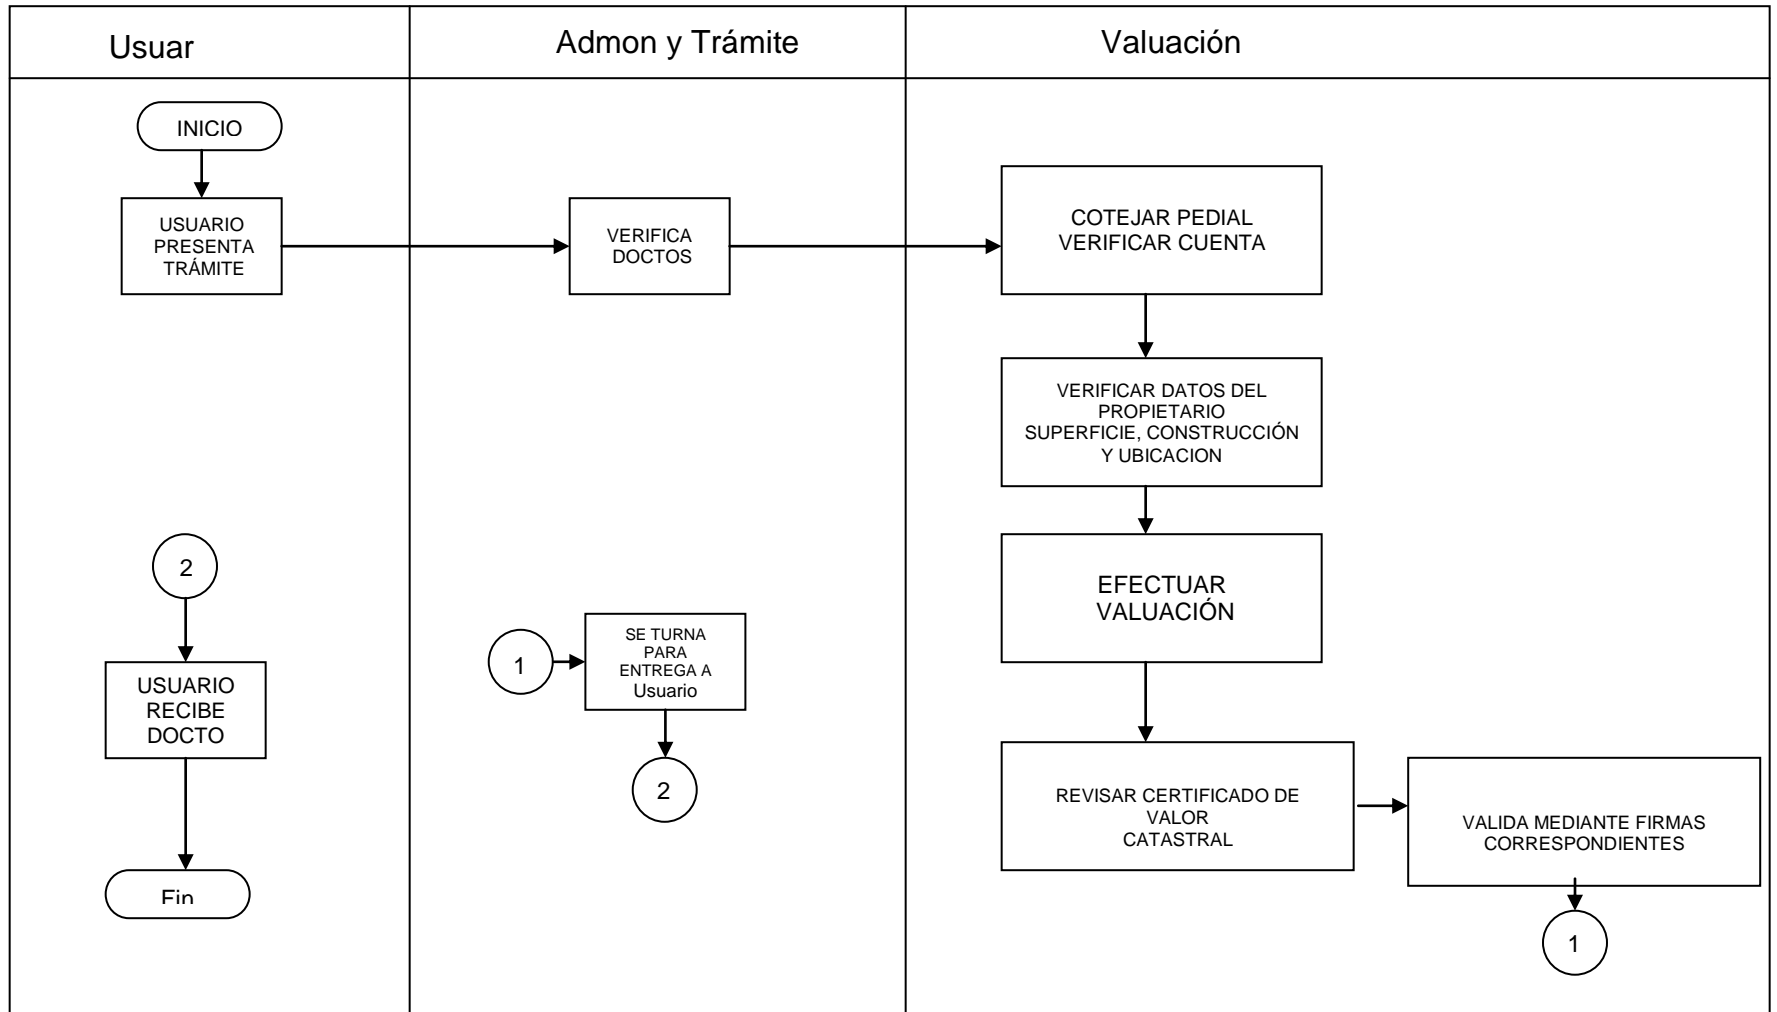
Usuar

Admon y Trámite

Valuación

INICIO

USUARIO PRESENTA TRÁMITE

VERIFICA DOCTOS

COTEJAR PEDIAL VERIFICAR CUENTA

VERIFICAR DATOS DEL PROPIETARIO SUPERFICIE, CONSTRUCCIÓN Y UBICACION

2

EFECTUAR VALUACIÓN

1

SE TURNA PARA ENTREGA A Usuario

USUARIO RECIBE DOCTO

2

REVISAR CERTIFICADO DE VALOR CATASTRAL

VALIDA MEDIANTE FIRMAS CORRESPONDIENTES

Fin

1